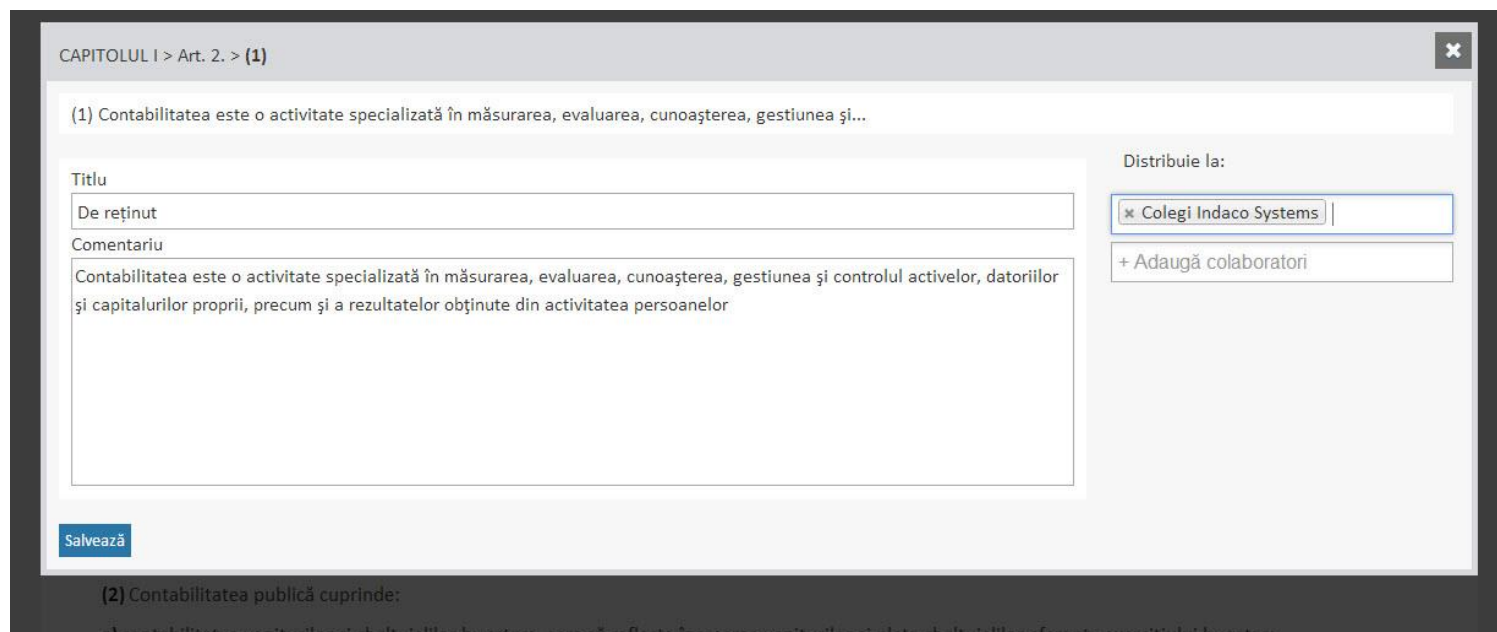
CAPITOLUL I > Art. 2. > **(1)**

(1) Contabilitatea este o activitate specializată în măsurarea, evaluarea, cunoaşterea, gestiunea şi...

Titlu

De reținut

Comentariu

Contabilitatea este o activitate specializată în măsurarea, evaluarea, cunoaşterea, gestiunea şi controlul activelor, datoriilor şi capitalurilor proprii, precum şi a rezultatelor obţinute din activitatea persoanelor

Distribuie la:

× Colegi Indaco Systems

+ Adaugă colaboratori

Salvează

**(2)** Contabilitatea publică cuprinde:

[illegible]